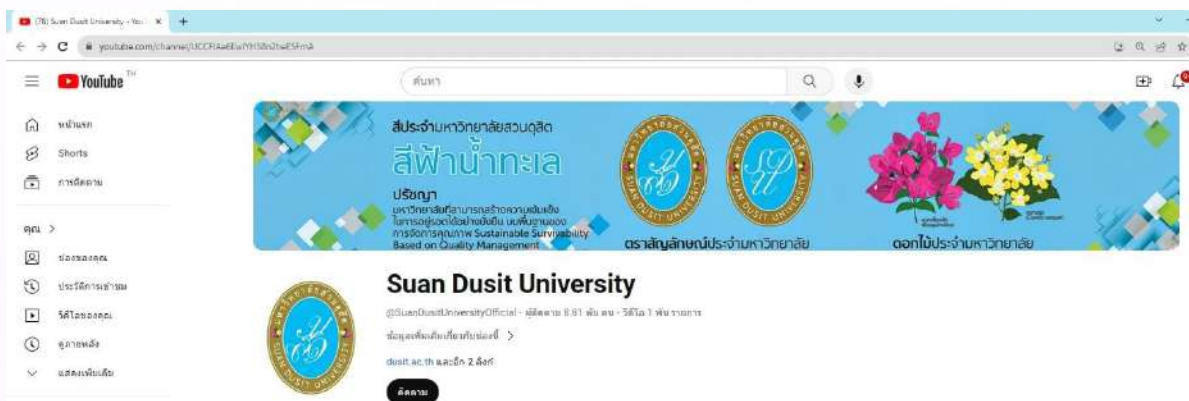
(76) Suan Dusit University - You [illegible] ×

youtube.com/channel/UCCRAe6hzYH58n2tw85FmA

YouTube TH

ค้นหา

หน้าแรก

Shorts

การติดตาม

คุณ >

ช่องของคุณ

ประวัติการเข้าชม

วิดีโอของคุณ

ดูภายหลัง

แสดงเพิ่มเติม

สีประจำมหาวิทยาลัยสวนดุสิต

สีฟ้าน้ำทะเล

ปรัชญา

มหาวิทยาลัยที่สามารถสร้างความเข้มแข็งในการอยู่รอดได้อย่างยั่งยืน บนพื้นฐานของการจัดการคุณภาพ Sustainable Survivability Based on Quality Management

ตราสัญลักษณ์ประจำมหาวิทยาลัย

ดอกไม้ประจำมหาวิทยาลัย

Suan Dusit University

@SuanDusitUniversityOfficial · ผู้ติดตาม 8.61 พัน คน · วิดีโอ 1 พัน รายการ

ข้อมูลเพิ่มเติมเกี่ยวกับช่องนี้ >

dusit.ac.th และอีก 2 ลิงก์

ติดตาม